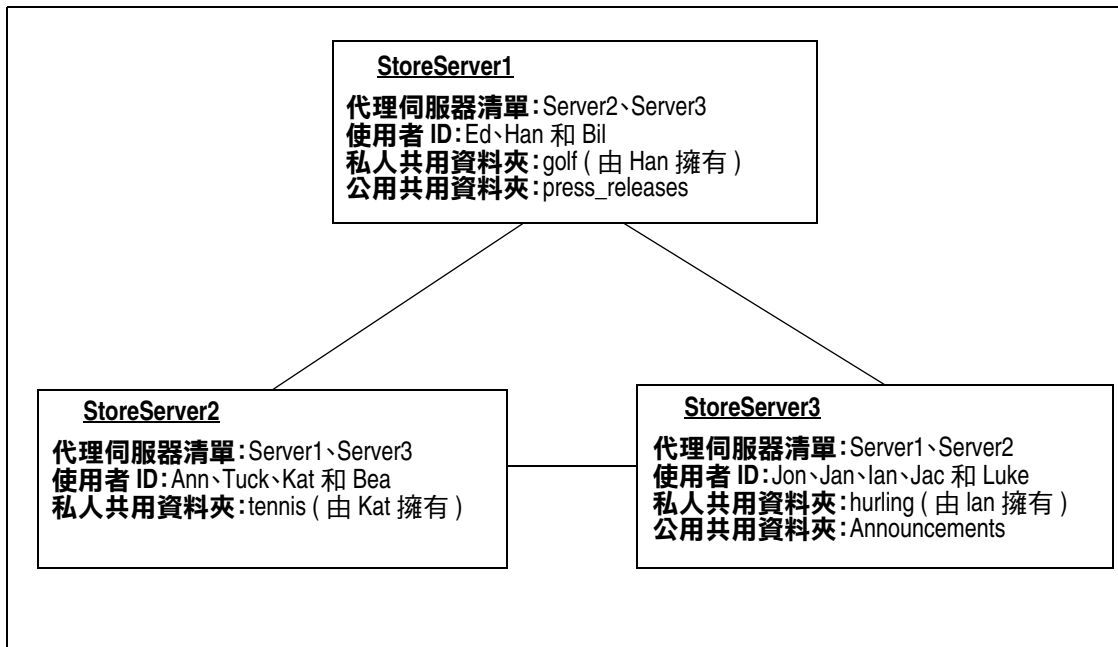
StoreServer1

代理伺服器清單:Server2、Server3
使用者 ID:Ed、Han 和 Bil
私人共用資料夾:golf ( 由 Han 擁有 )
公用共用資料夾:press_releases

StoreServer2

代理伺服器清單:Server1、Server3
使用者 ID:Ann、Tuck、Kat 和 Bea
私人共用資料夾:tennis ( 由 Kat 擁有 )

StoreServer3

代理伺服器清單:Server1、Server2
使用者 ID:Jon、Jan、Ian、Jac 和 Luke
私人共用資料夾:hurling ( 由 Ian 擁有 )
公用共用資料夾:Announcements